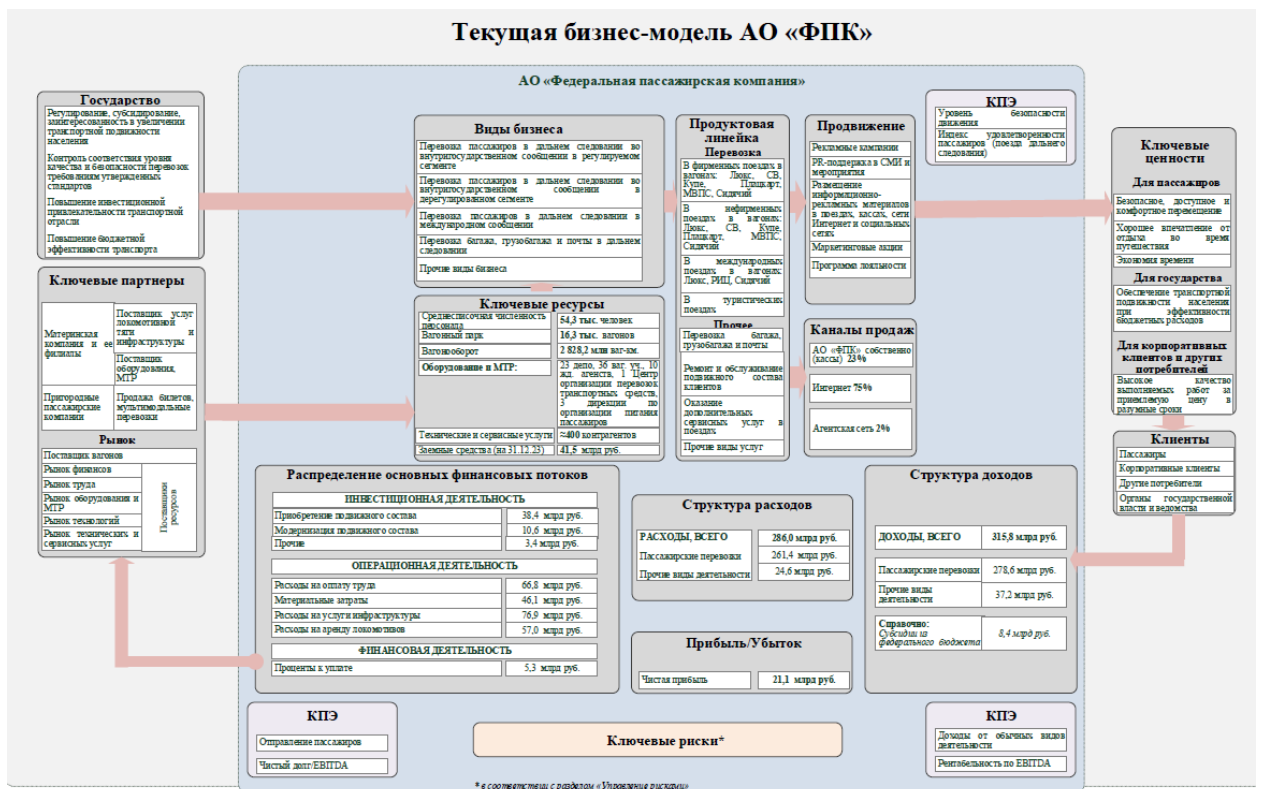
Текущая бизнес-модель АО «ФПК»

АО «Федеральная пассажирская компания»

Государство

Регулирование, субсидирование, заинтересованность в увеличении транспортной подвижности населения

Контроль соответствия уровня качества и безопасности перевозок требованиям утвержденных стандартов

Повышение инвестиционной привлекательности транспортной отрасли

Повышение бюджетной эффективности транспорта

Ключевые партнеры

| Материнская компания и ее филиалы | Поставщик услуг локомотивной тяги и инфраструктуры |
|---|---|
| | Поставщик оборудования, МТР |
| Пригородные пассажирские компании | Продажа билетов, мультимодальные перевозки |

Рынок

| Поставщик вагонов | |
|---|---|
| Рынок финансов | Поставщики ресурсов |
| Рынок труда | |
| Рынок оборудования и МТР | |
| Рынок технологий | |
| Рынок технических и сервисных услуг | |

Виды бизнеса

Перевозка пассажиров в дальнем следовании во внутригосударственном сообщении в регулируемом сегменте

Перевозка пассажиров в дальнем следовании во внутригосударственном сообщении в дерегулированном сегменте

Перевозка пассажиров в дальнем следовании в международном сообщении

Перевозка багажа, грузобагажа и почты в дальнем следовании

Прочие виды бизнеса

Ключевые ресурсы

| Среднесписочная численность персонала | 54,3 тыс. человек |
|---|---|
| Вагонный парк | 16,3 тыс. вагонов |
| Вагонооборот | 2 828,2 млн ваг-км. |
| Оборудование и МТР: | 23 депо, 36 ваг. уч., 10 жд. агенств, 1 Центр организации перевозок транспортных средств, 5 дирекции по организации питания пассажиров |
| Технические и сервисные услуги | ≈400 контрагентов |
| Денежные средства (на 31.12.23) | 41,5 млрд руб. |

Продуктовая линейка

Перевозка

В фирменных поездах в вагонах: Люкс, СВ, Купе, Плацкарт, МВПС, Сидячий

В нефирменных поездах в вагонах: Люкс, СВ, Купе, Плацкарт, МВПС, Сидячий

В международных поездах в вагонах: Люкс, РИЦ, Сидячий

В туристических поездах

Прочее

Перевозка багажа, грузобагажа и почты

Ремонт и обслуживание подвижного состава клиентов

Оказание дополнительных сервисных услуг в поездах

Прочие виды услуг

Продвижение

Рекламные кампании

PR-поддержка в СМИ и мероприятия

Размещение информационно-рекламных материалов в поездах, кассах, сети Интернет и социальных сетях

Маркетинговые акции

Программа лояльности

Каналы продаж

АО «ФПК» собственно (кассы) 23%

Интернет 75%

Агентская сеть 2%

КПЭ

Уровень безопасности движения

Индекс удовлетворенности пассажиров (поезда дальнего следования)

Ключевые ценности

Для пассажиров

Безопасное, доступное и комфортное перемещение

Хорошее впечатление от отдыха во время путешествия

Экономия времени

Для государства

Обеспечение транспортной подвижности населения при эффективности бюджетных расходов

Для корпоративных клиентов и других потребителей

Высокое качество выполняемых работ за приемлемую цену в разумные сроки

Клиенты

Пассажиры

Корпоративные клиенты

Другие потребители

Органы государственной власти и ведомства

Распределение основных финансовых потоков

ИНВЕСТИЦИОННАЯ ДЕЯТЕЛЬНОСТЬ

| Приобретение подвижного состава | 38,4 млрд руб. |
|---|---|
| Модернизация подвижного состава | 10,6 млрд руб. |
| Прочие | 3,4 млрд руб. |

ОПЕРАЦИОННАЯ ДЕЯТЕЛЬНОСТЬ

| Расходы на оплату труда | 66,8 млрд руб. |
|---|---|
| Материальные затраты | 46,1 млрд руб. |
| Расходы на услуги инфраструктуры | 76,9 млрд руб. |
| Расходы на аренду локомотивов | 57,0 млрд руб. |

ФИНАНСОВАЯ ДЕЯТЕЛЬНОСТЬ

| Проценты к уплате | 5,3 млрд руб. |
|---|---|

Структура расходов

| РАСХОДЫ, ВСЕГО | 286,0 млрд руб. |
|---|---|
| Пассажирские перевозки | 261,4 млрд руб. |
| Прочие виды деятельности | 24,6 млрд руб. |

Прибыль/Убыток

| Чистая прибыль | 21,1 млрд руб. |
|---|---|

Структура доходов

| ДОХОДЫ, ВСЕГО | 315,8 млрд руб. |
|---|---|
| Пассажирские перевозки | 278,6 млрд руб. |
| Прочие виды деятельности | 37,2 млрд руб. |
| Справочно: Субсидии из федерального бюджета | 8,4 млрд руб. |

КПЭ

Отправление пассажиров

Чистый долг/EBITDA

Ключевые риски*

КПЭ

Доходы от обычных видов деятельности

Рентабельность по EBITDA

* в соответствии с разделом «Управление рисками»